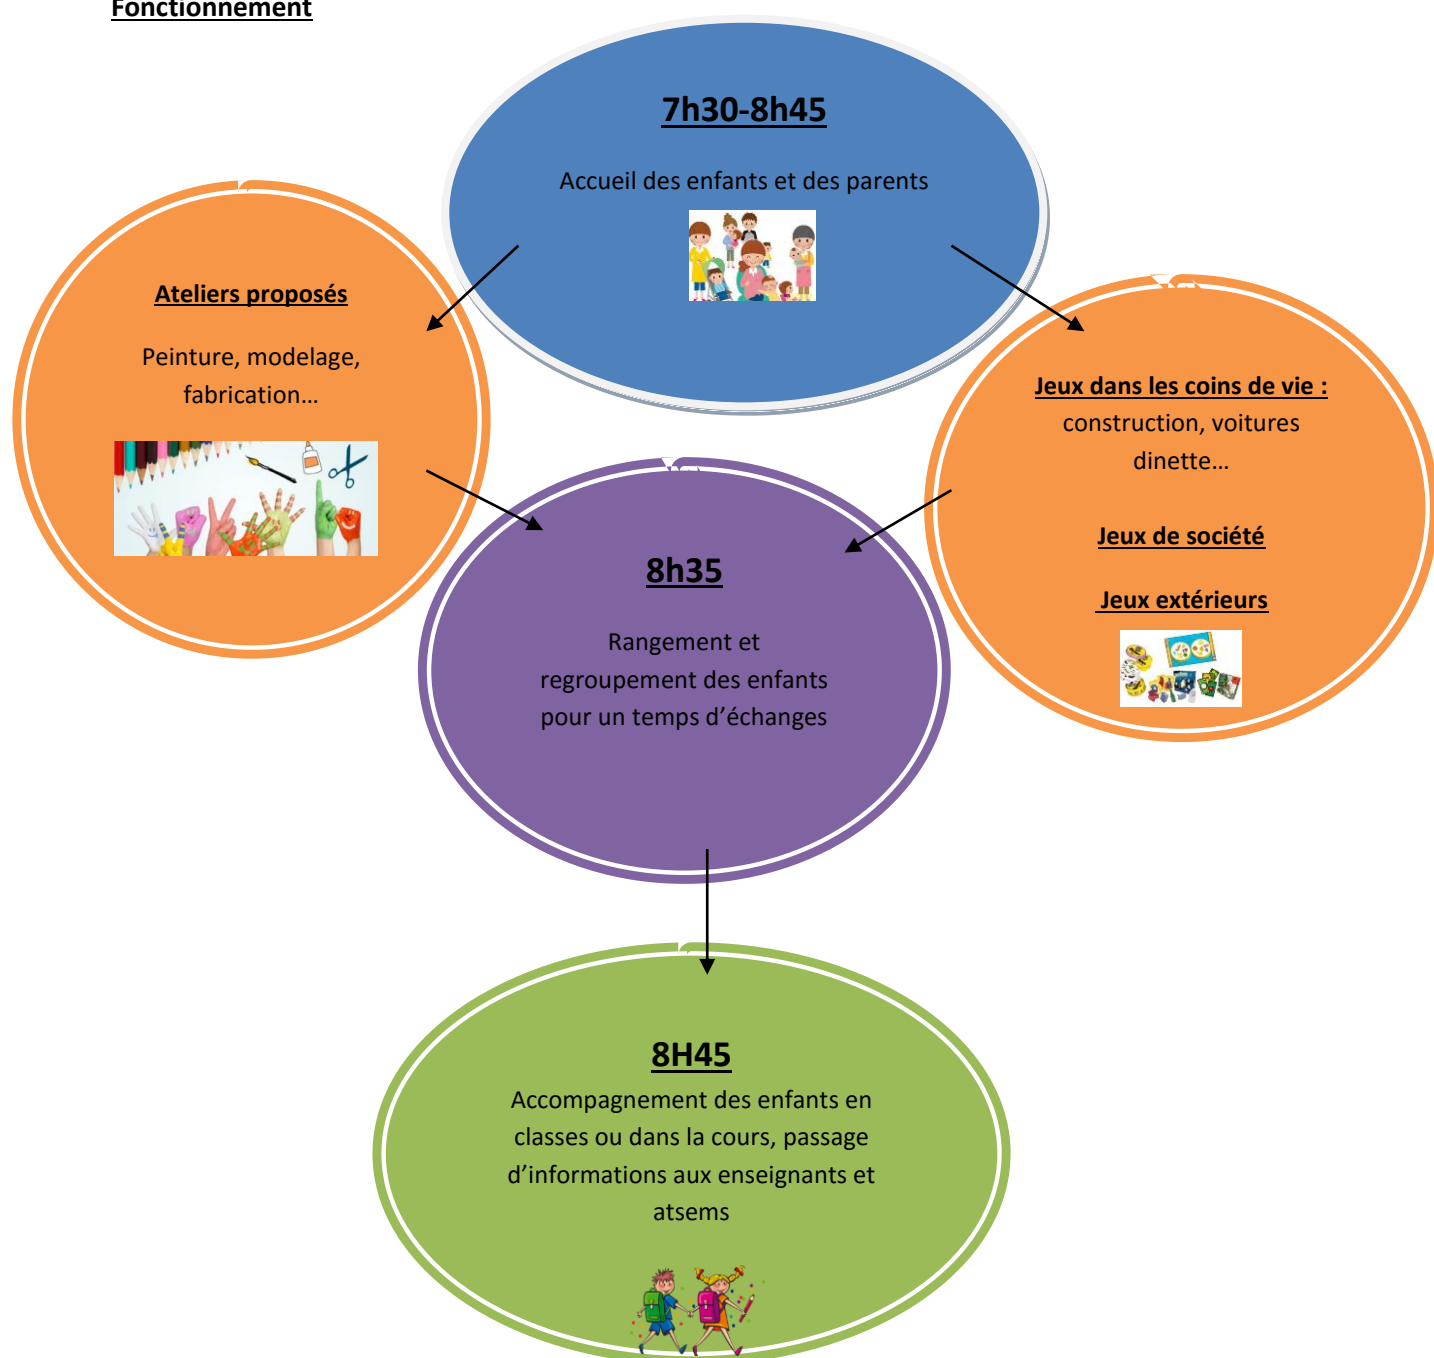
Fonctionnement

7h30-8h45

Accueil des enfants et des parents

Ateliers proposés

Peinture, modelage, fabrication…

Jeux dans les coins de vie : construction, voitures dinette…

Jeux de société

Jeux extérieurs

8h35

Rangement et regroupement des enfants pour un temps d'échanges

8H45

Accompagnement des enfants en classes ou dans la cours, passage d'informations aux enseignants et atsems